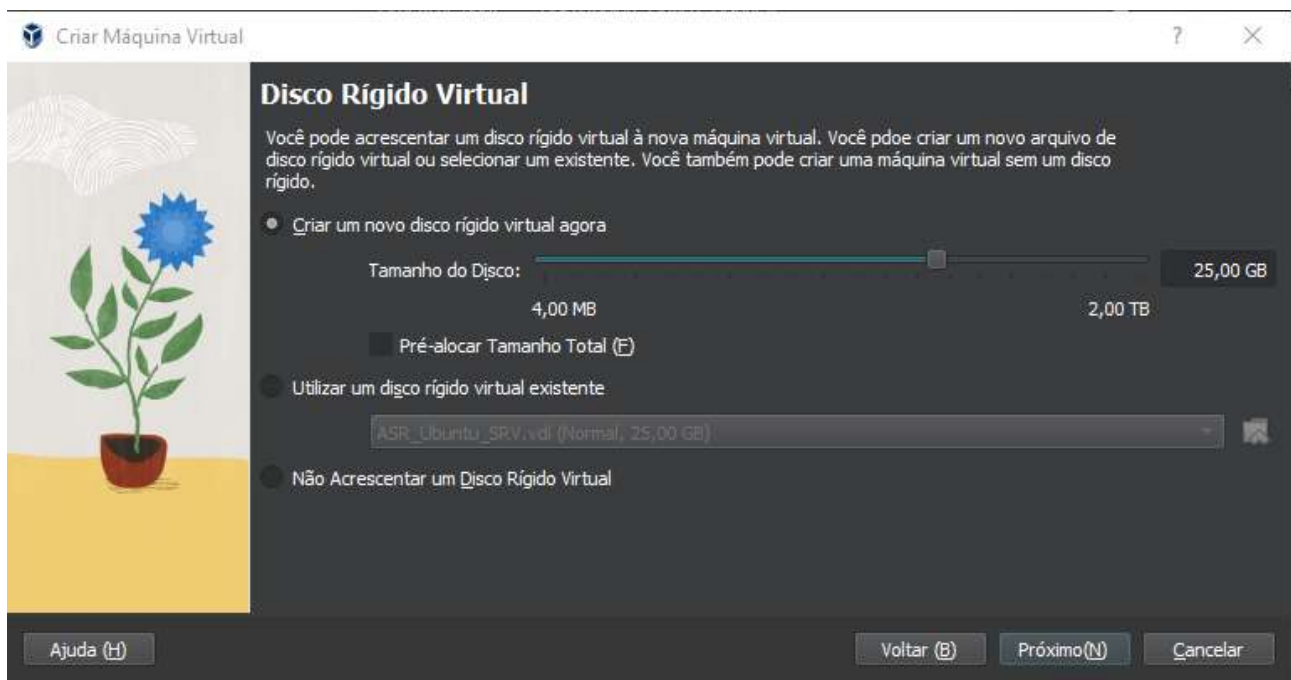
Criar Máquina Virtual

?

Disco Rígido Virtual

Você pode acrescentar um disco rígido virtual à nova máquina virtual. Você pdoe criar um novo arquivo de disco rígido virtual ou selecionar um existente. Você também pode criar uma máquina virtual sem um disco rígido.

Criar um novo disco rígido virtual agora

Tamanho do Disco:

25,00 GB

4,00 MB

2,00 TB

Pré-alocar Tamanho Total (F)

Utilizar um disco rígido virtual existente

ASR_Ubuntu_SRV.vdi (Normal, 25,00 GB)

Não Acrescentar um Disco Rígido Virtual

Ajuda (H)

Voltar (B)

Próximo(N)

Cancelar